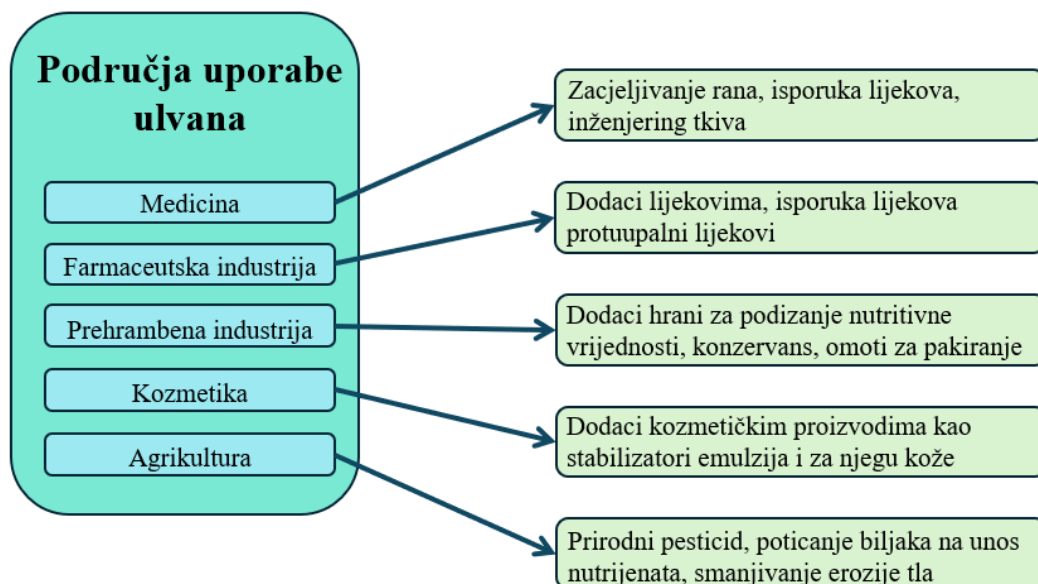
Područja uporabe ulvana

Medicina

Farmaceutska industrija

Prehrambena industrija

Kozmetika

Agrikultura

Zacjeljivanje rana, isporuka lijekova, inženjering tkiva

Dodaci lijekovima, isporuka lijekova protuupalni lijekovi

Dodaci hrani za podizanje nutritivne vrijednosti, konzervans, omoti za pakiranje

Dodaci kozmetičkim proizvodima kao stabilizatori emulzija i za njegu kože

Prirodni pesticid, poticanje biljaka na unos nutrijenata, smanjivanje erozije tla